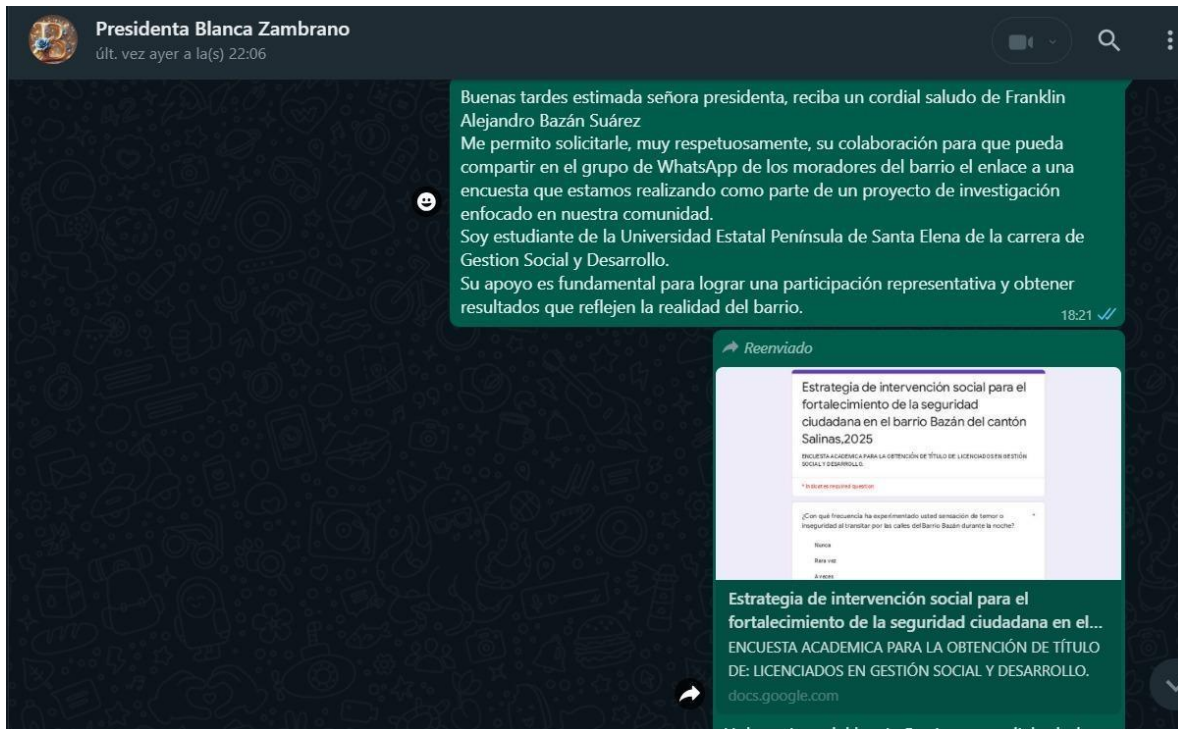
Presidenta Blanca Zambrano
últ. vez ayer a la(s) 22:06

Buenas tardes estimada señora presidenta, reciba un cordial saludo de Franklin Alejandro Bazán Suárez
Me permito solicitarle, muy respetuosamente, su colaboración para que pueda compartir en el grupo de WhatsApp de los moradores del barrio el enlace a una encuesta que estamos realizando como parte de un proyecto de investigación enfocado en nuestra comunidad.
Soy estudiante de la Universidad Estatal Península de Santa Elena de la carrera de Gestion Social y Desarrollo.
Su apoyo es fundamental para lograr una participación representativa y obtener resultados que reflejen la realidad del barrio.
18:21

Reenviado

Estrategia de intervención social para el fortalecimiento de la seguridad ciudadana en el barrio Bazán del cantón Salinas,2025
ENCUESTA ACADEMICA PARA LA OBTENCIÓN DE TÍTULO DE LICENCIADOS EN GESTIÓN SOCIAL Y DESARROLLO.
* Indicates required question
¿Con qué frecuencia ha experimentado usted sensación de temor o inseguridad al transitar por las calles del Barrio Bazán durante la noche? *
Nunca
Rara vez
A veces

Estrategia de intervención social para el fortalecimiento de la seguridad ciudadana en el...
ENCUESTA ACADEMICA PARA LA OBTENCIÓN DE TÍTULO DE: LICENCIADOS EN GESTIÓN SOCIAL Y DESARROLLO.
docs.google.com

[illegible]